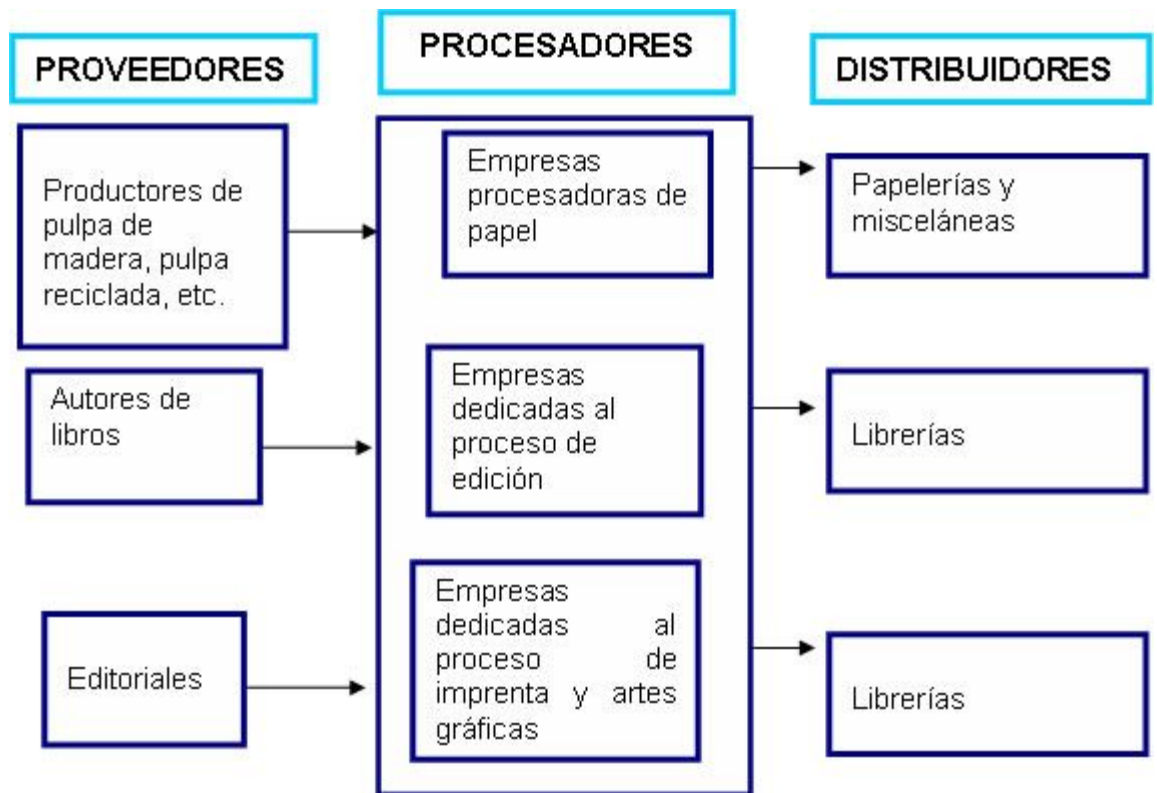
PROVEEDORES

PROCESADORES

DISTRIBUIDORES

Productores de pulpa de madera, pulpa reciclada, etc.

Autores de libros

Editoriales

Empresas procesadoras de papel

Empresas dedicadas al proceso de edición

Empresas dedicadas al proceso de imprenta y artes gráficas

Papelerías y misceláneas

Librerías

Librerías